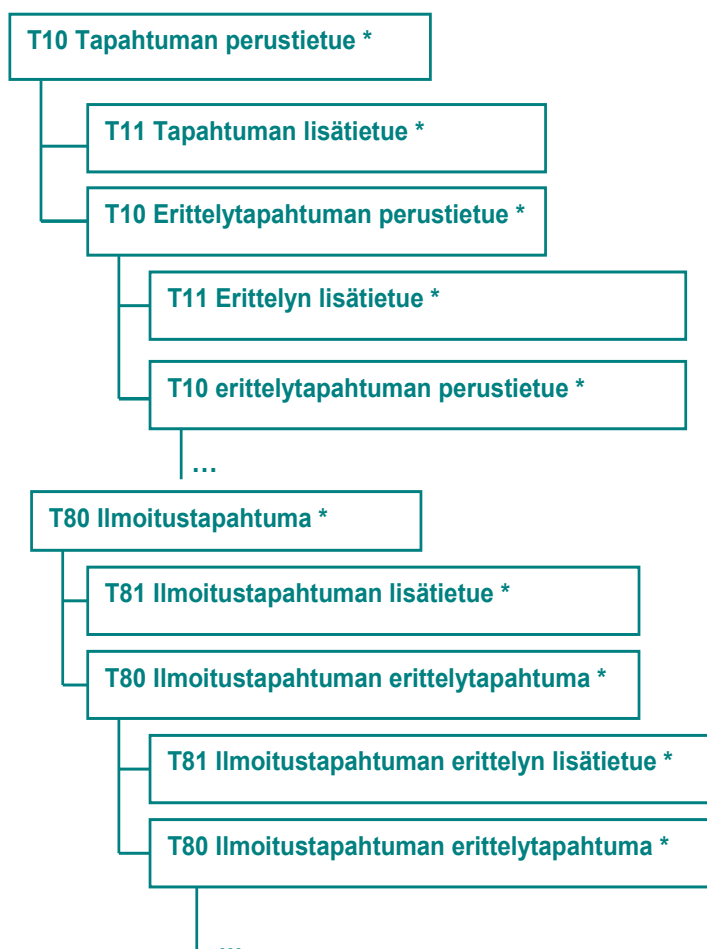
T10 Tapahtuman perustietue *

T11 Tapahtuman lisätietue *

T10 Erittelytapahtuman perustietue *

T11 Erittelyn lisätietue *

T10 erittelytapahtuman perustietue *

…

T80 Ilmoitustapahtuma *

T81 Ilmoitustapahtuman lisätietue *

T80 Ilmoitustapahtuman erittelytapahtuma *

T81 Ilmoitustapahtuman erittelyn lisätietue *

T80 Ilmoitustapahtuman erittelytapahtuma *

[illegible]